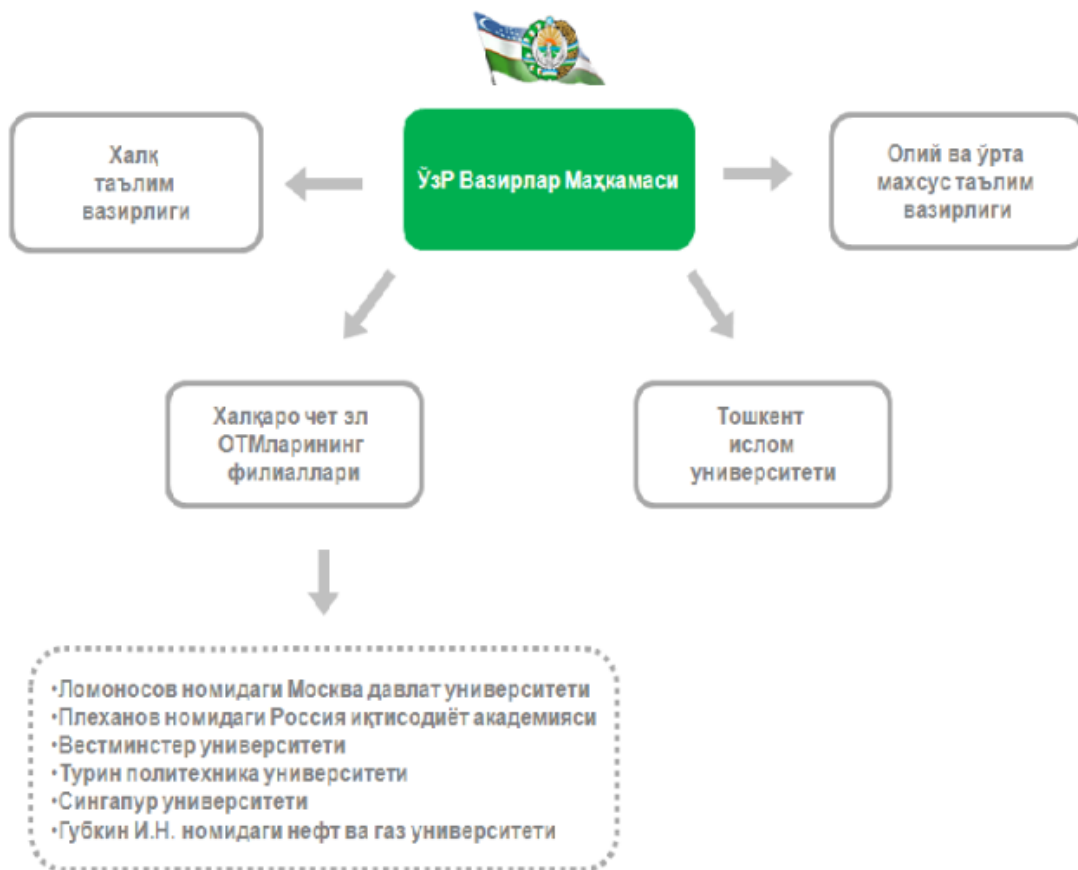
ЎзР Вазирлар Маҳкамаси

Халқ таълим вазирлиги

Олий ва ўрта махсус таълим вазирлиги

Халқаро чет эл ОТМларининг филиаллари

Тошкент ислом университети

•Ломоносов номидаги Москва давлат университети
•Плеханов номидаги Россия иқтисодиёт академияси
•Вестминстер университети
•Турин политехника университети
•Сингапур университети
•Губкин И.Н. номидаги нефт ва газ университети